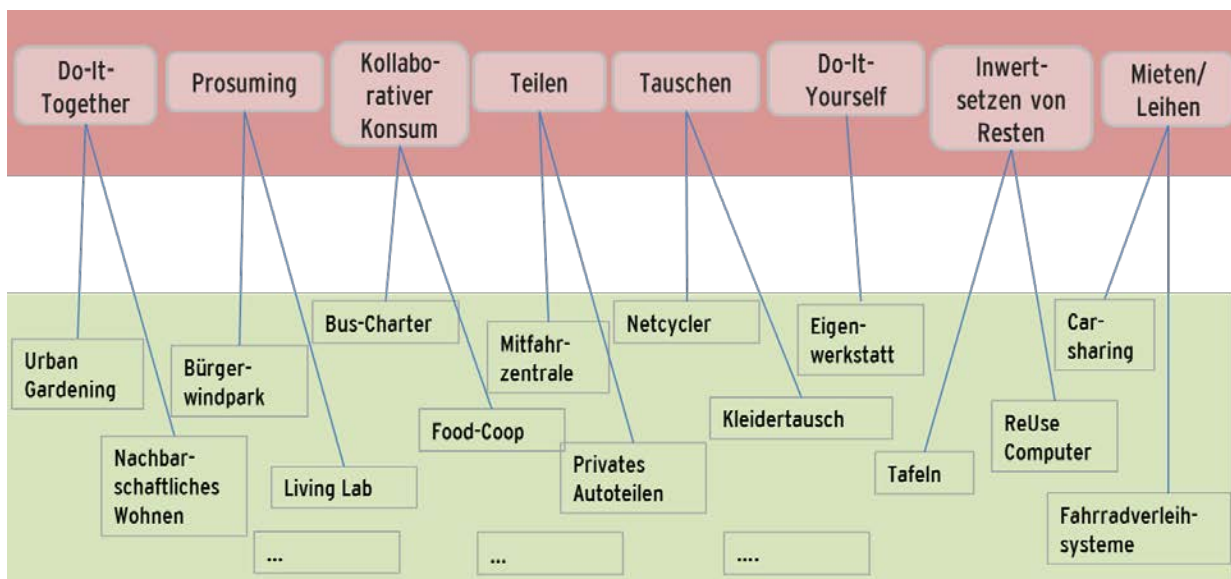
Do-It-Together

Prosuming

Kollaborativer Konsum

Teilen

Tauschen

Do-It-Yourself

Inwertsetzen von Resten

Mieten/ Leihen

Urban Gardening

Nachbarschaftliches Wohnen

Bürgerwindpark

Living Lab

...

Bus-Charter

Food-Coop

Mitfahrzentrale

Privates Autoteilen

...

Netcycler

Kleidertausch

....

Eigenwerkstatt

Tafeln

ReUse Computer

Carsharing

Fahrradverleihsysteme